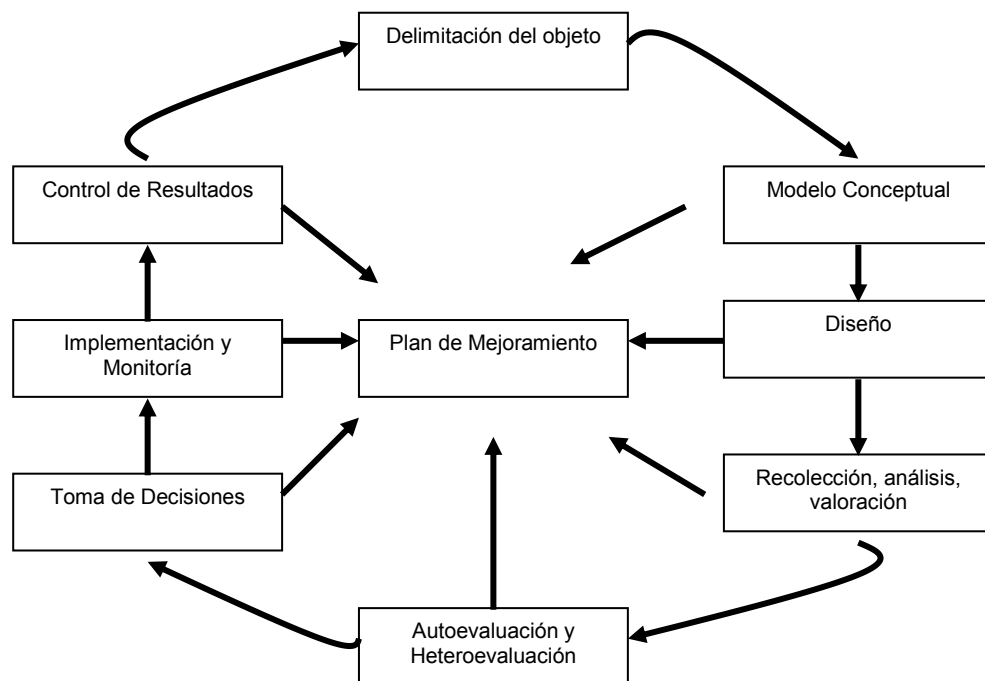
Delimitación del objeto

Control de Resultados

Modelo Conceptual

Implementación y Monitoría

Plan de Mejoramiento

Diseño

Toma de Decisiones

Recolección, análisis, valoración

Autoevaluación y Heteroevaluación